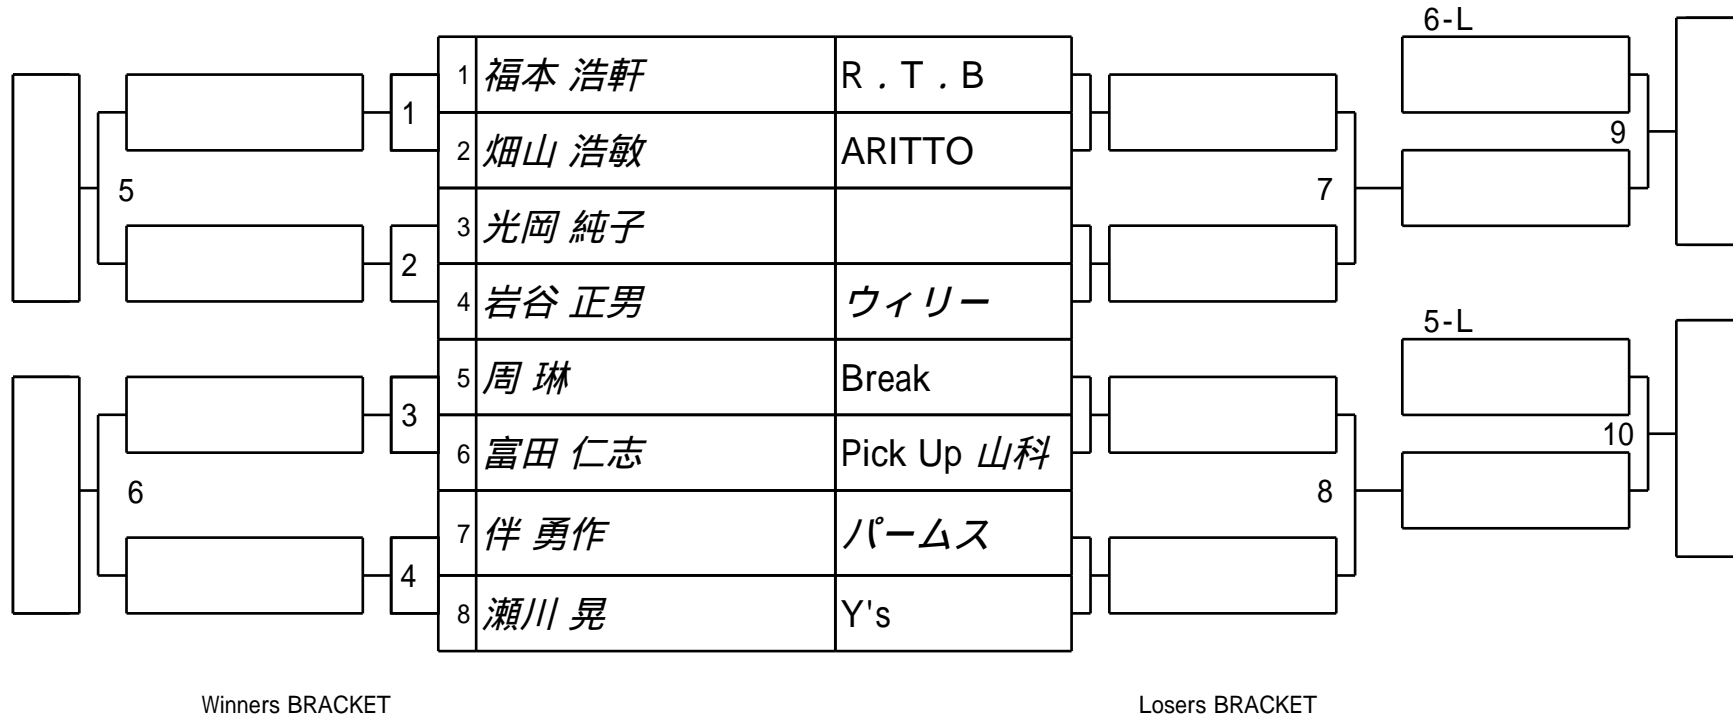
6-L

| | | |
|---|---|---|
| 1 | 福本 浩軒 | R．T．B |
| 2 | 畑山 浩敏 | ARITTO |
| 3 | 光岡 純子 | |
| 4 | 岩谷 正男 | ウィリー |
| 5 | 周 琳 | Break |
| 6 | 富田 仁志 | Pick Up 山科 |
| 7 | 伴 勇作 | パームス |
| 8 | 瀬川 晃 | Y's |

1
2
5
3
4
6

7
9
5-L
8
10

Winners BRACKET

Losers BRACKET